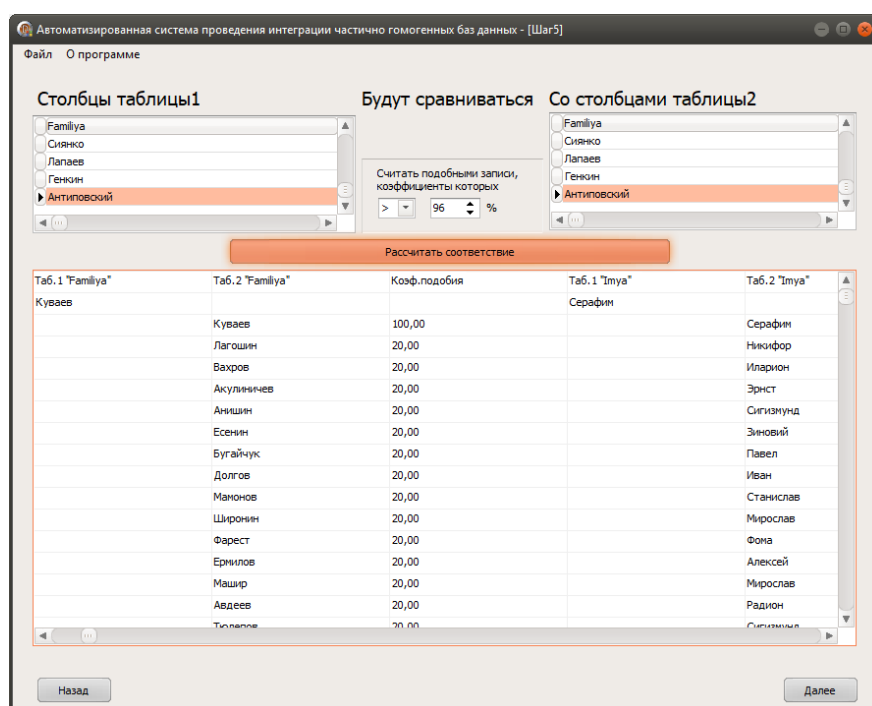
Автоматизированная система проведения интеграции частично гомогенных баз данных - [Шаг5]

Файл О программе

Столбцы таблицы1

Будут сравниваться

Со столбцами таблицы2

Familiya
Сиянко
Лапаев
Генкин
Антиповский

Считать подобными записи, коэффициенты которых

> 96 %

Familiya
Сиянко
Лапаев
Генкин
Антиповский

Рассчитать соответствие

| Таб.1 "Familiya" | Таб.2 "Familiya" | Коэф.подобия | Таб.1 "Imya" | Таб.2 "Imya" |
|---|---|---|---|---|
| Куваев | | | Серафим | |
| | Куваев | 100,00 | | Серафим |
| | Лагошин | 20,00 | | Никифор |
| | Вахров | 20,00 | | Иларион |
| | Акулиничев | 20,00 | | Эрнст |
| | Анишин | 20,00 | | Сигизмунд |
| | Есенин | 20,00 | | Зиновий |
| | Бугайчук | 20,00 | | Павел |
| | Долгов | 20,00 | | Иван |
| | Мамонов | 20,00 | | Станислав |
| | Широнин | 20,00 | | Мирослав |
| | Фарест | 20,00 | | Фома |
| | Ермилов | 20,00 | | Алексей |
| | Машир | 20,00 | | Мирослав |
| | Авдеев | 20,00 | | Радион |
| | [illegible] | 20,00 | | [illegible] |

Назад

Далее